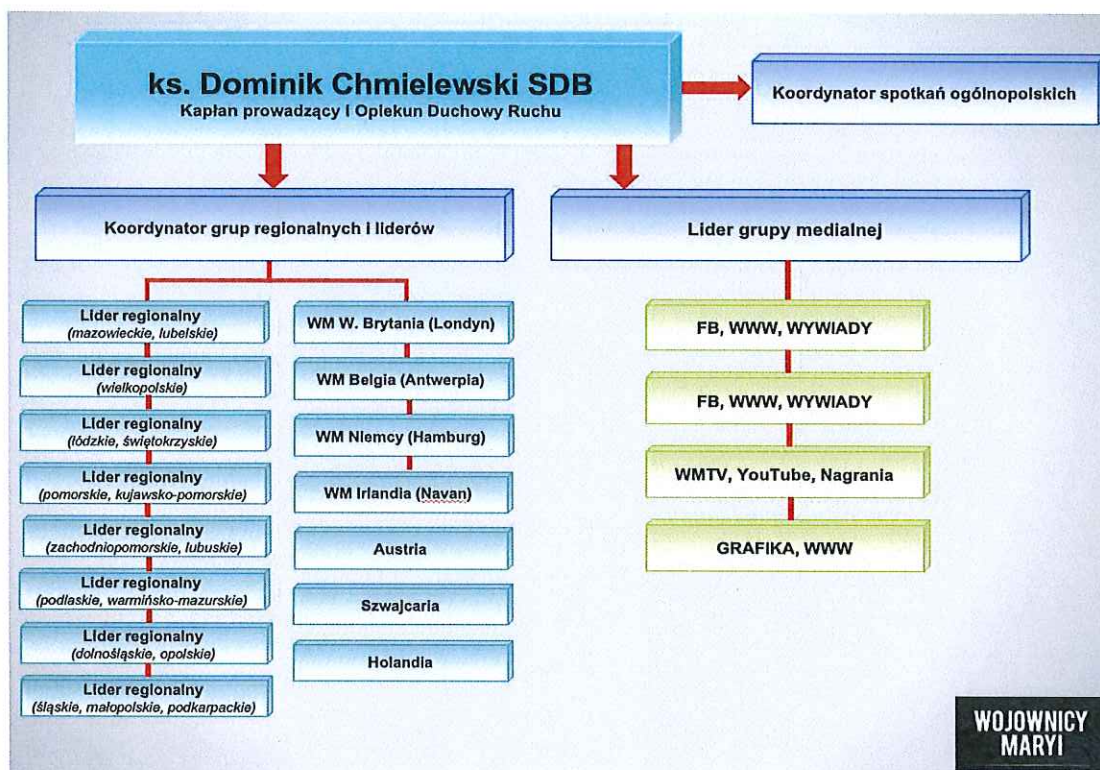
ks. Dominik Chmielewski SDB
Kapłan prowadzący i Opiekun Duchowy Ruchu

Koordynator spotkań ogólnopolskich

Koordynator grup regionalnych i liderów

Lider grupy medialnej

Lider regionalny
(mazowieckie, lubelskie)

Lider regionalny
(wielkopolskie)

Lider regionalny
(łódzkie, świętokrzyskie)

Lider regionalny
(pomorskie, kujawsko-pomorskie)

Lider regionalny
(zachodniopomorskie, lubuskie)

Lider regionalny
(podlaskie, warmińsko-mazurskie)

Lider regionalny
(dolnośląskie, opolskie)

Lider regionalny
(śląskie, małopolskie, podkarpackie)

WM W. Brytania (Londyn)

WM Belgia (Antwerpia)

WM Niemcy (Hamburg)

WM Irlandia (Navan)

Austria

Szwajcaria

Holandia

FB, WWW, WYWIADY

FB, WWW, WYWIADY

WMTV, YouTube, Nagrania

GRAFIKA, WWW

WOJOWNICY MARYI